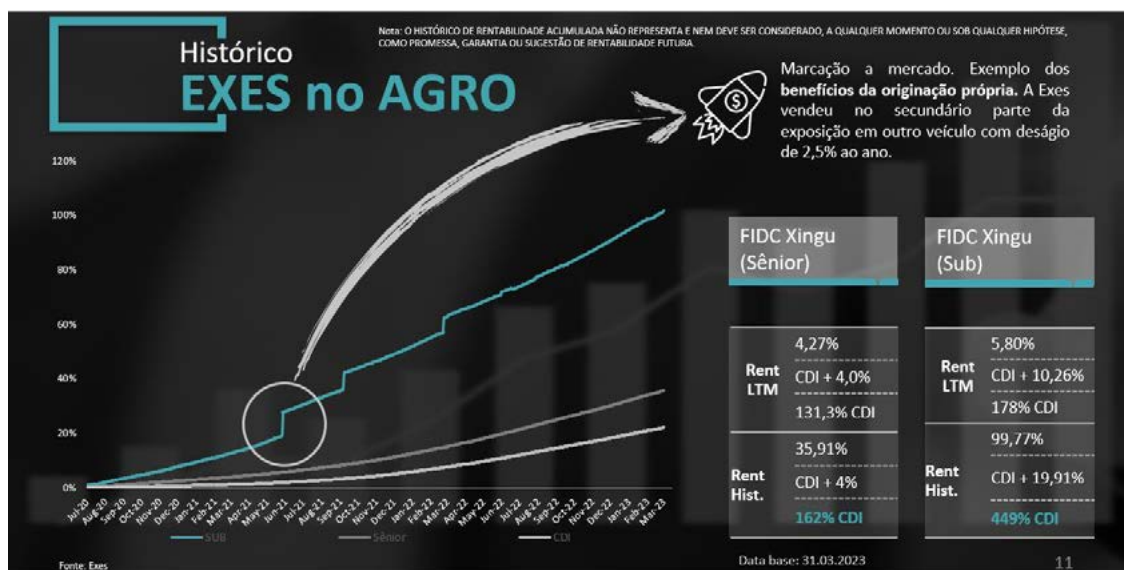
Histórico
EXES no AGRO

Nota: O HISTÓRICO DE RENTABILIDADE ACUMULADA NÃO REPRESENTA E NEM DEVE SER CONSIDERADO, A QUALQUER MOMENTO OU SOB QUALQUER HIPÓTESE, COMO PROMESSA, GARANTIA OU SUGESTÃO DE RENTABILIDADE FUTURA.

Marcação a mercado. Exemplo dos **benefícios da originação própria.** A Exes vendeu no secundário parte da exposição em outro veículo com deságio de 2,5% ao ano.

120%
100%
80%
60%
40%
20%
0%

Jul-20 Aug-20 Sep-20 Oct-20 Nov-20 Dec-20 Jan-21 Feb-21 Mar-21 Apr-21 May-21 Jun-21 Jul-21 Aug-21 Sep-21 Oct-21 Nov-21 Dec-21 Jan-22 Feb-22 Mar-22 Apr-22 May-22 Jun-22 Jul-22 Aug-22 Sep-22 Oct-22 Nov-22 Dec-22 Jan-23 Feb-23 Mar-23

SUB Sênior CDI

FIDC Xingu (Sênior)

| | |
|---|---|
| Rent LTM | 4,27% |
| | CDI + 4,0% |
| | 131,3% CDI |
| Rent Hist. | 35,91% |
| | CDI + 4% |
| | 162% CDI |

FIDC Xingu (Sub)

| | |
|---|---|
| Rent LTM | 5,80% |
| | CDI + 10,26% |
| | 178% CDI |
| Rent Hist. | 99,77% |
| | CDI + 19,91% |
| | 449% CDI |

Fonte: Exes

Data base: 31.03.2023

11